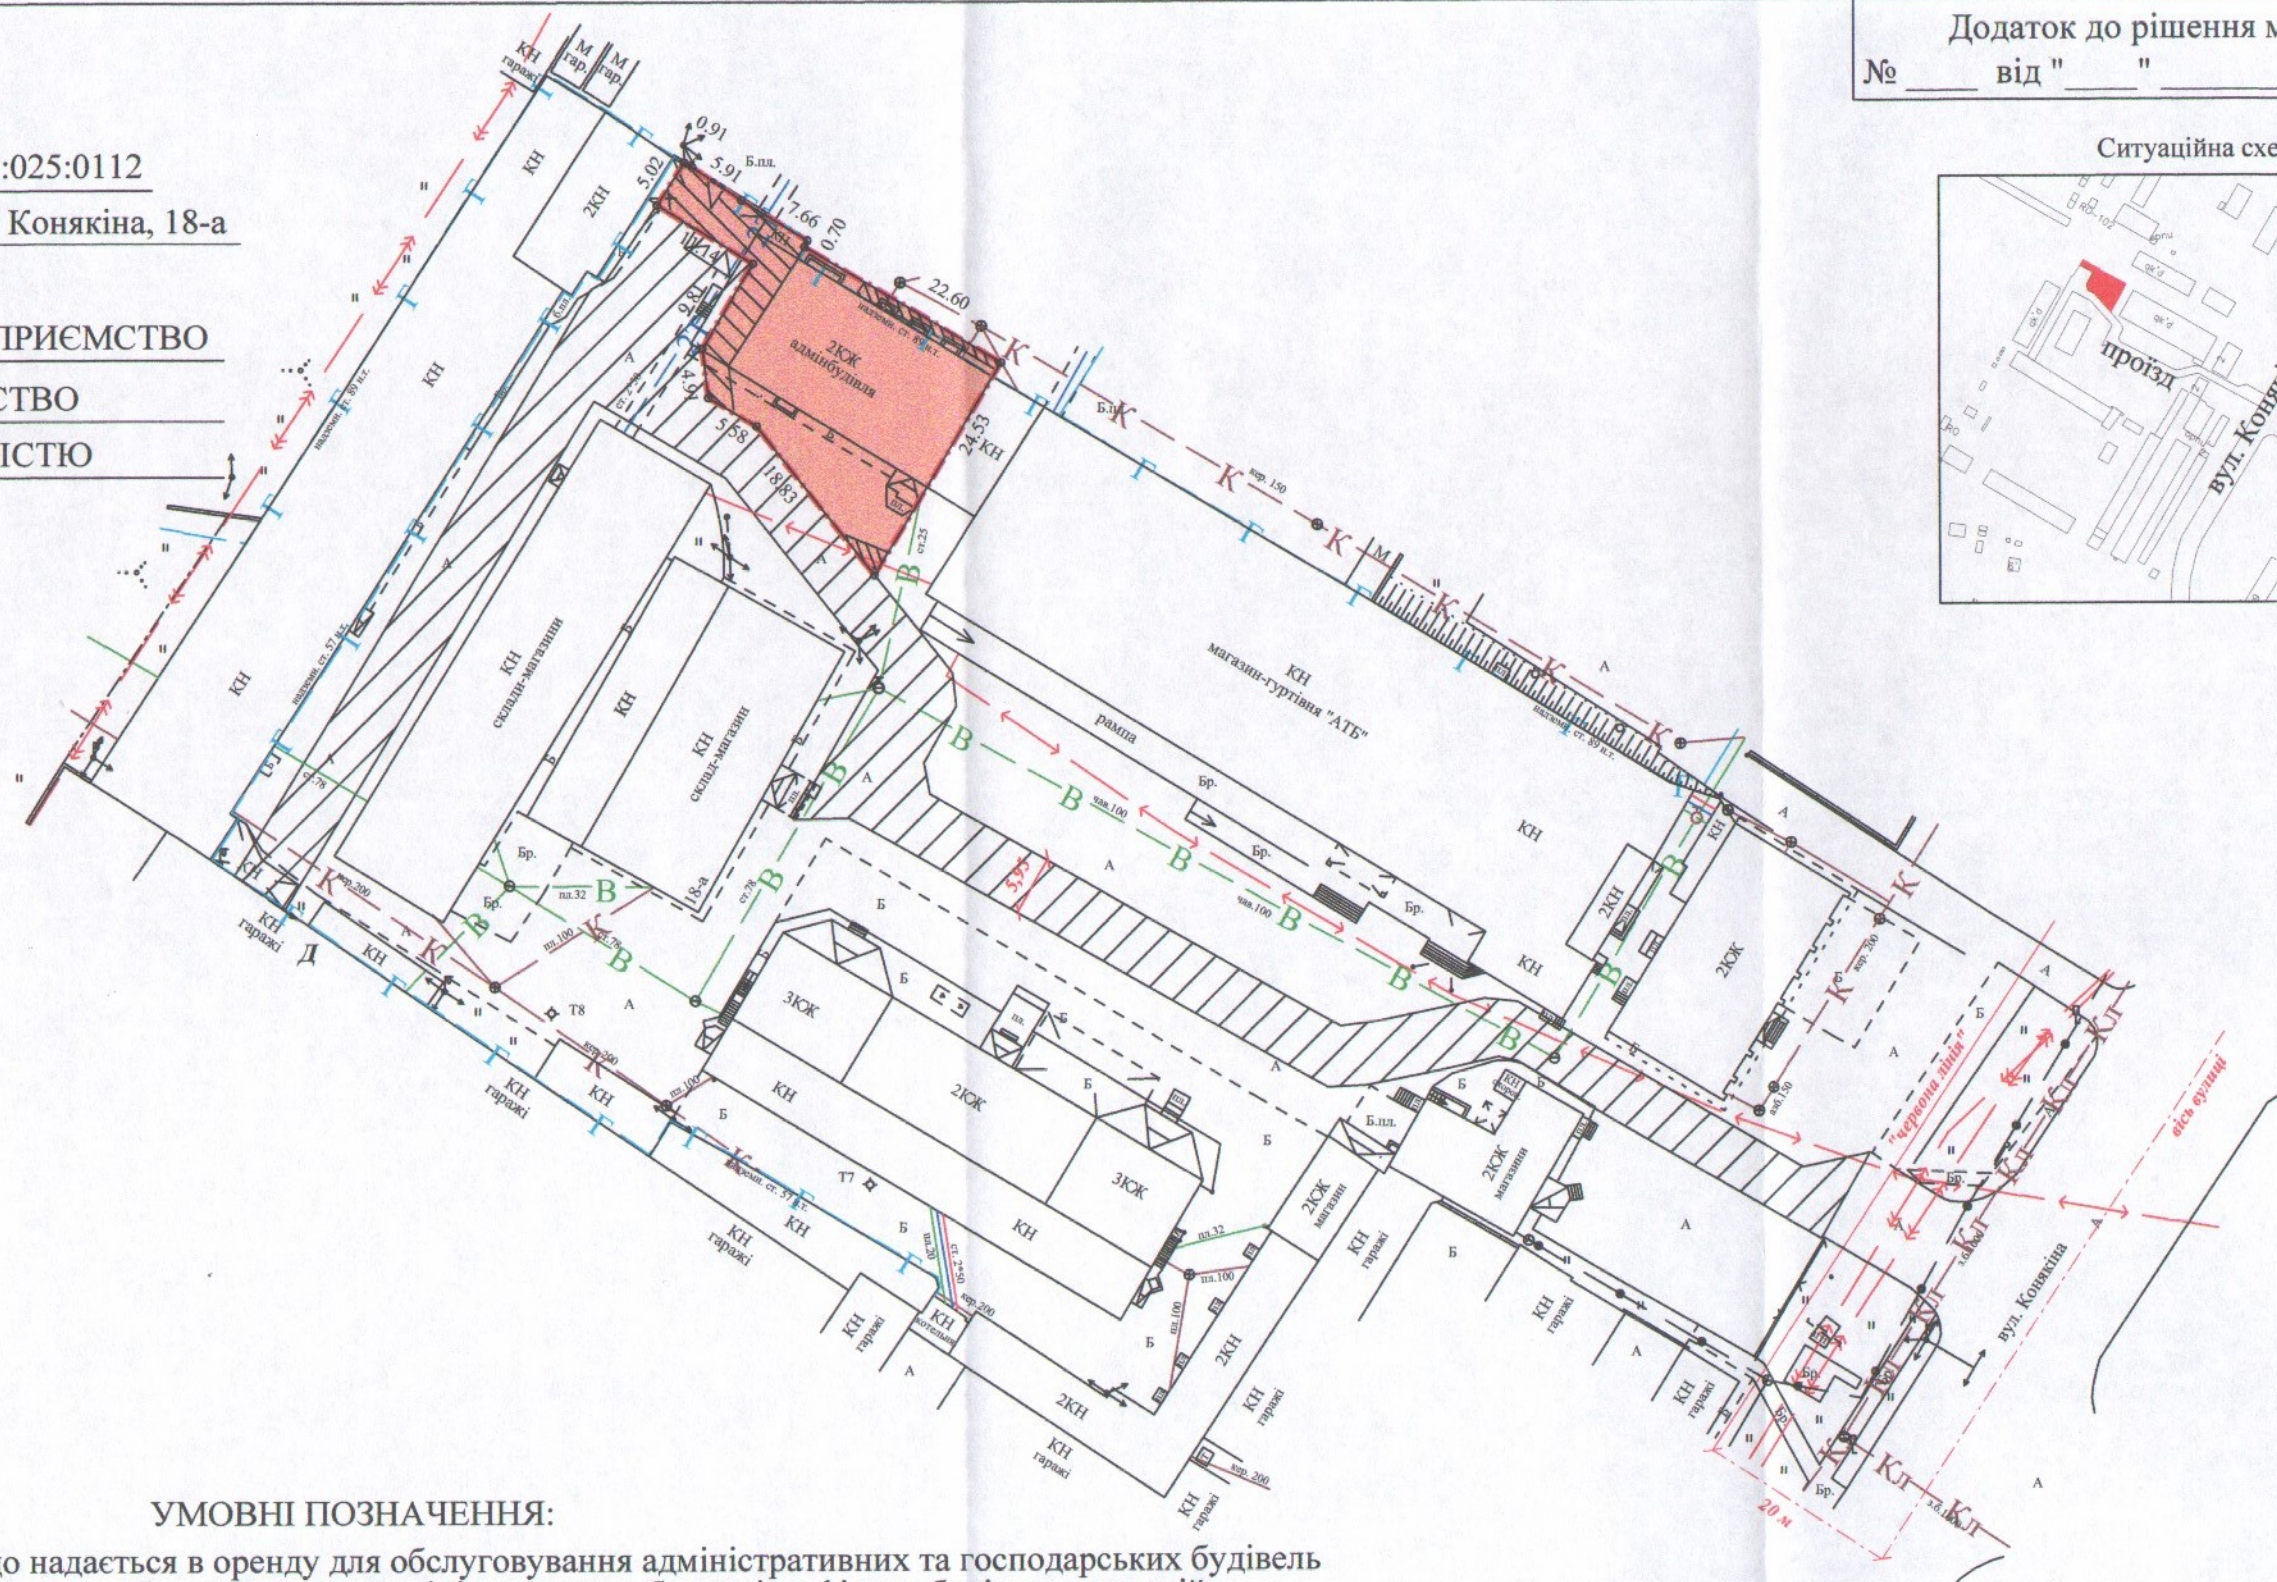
Додаток до рішення м
№ ____ від "____" ____

Ситуаційна схе

проїзд

вул. Коня

:025:0112

Конякіна, 18-а

ПРИЄМСТВО

СТВО

ІСТЮ

КН гаражі

М гар.

М гар.

0.91

5.02

5.91

Б.пл.

7.66

0.70

22.60

9.81

2КЖ адмінбудівля

5.58

18.83

24.53

КН

КН

2КН

КН

КН

КН склади-магазини

КН

КН склад-магазин

18-а

КН магазин-гуртівня "АТБ"

рампа

5,95

КН

2КН

2КЖ

КН

КН гаражі

КН

Д

Т8

3КЖ

2КЖ

КН

3КЖ

КН

КН

КН

2КЖ магазин

2КЖ магазин

КН гаражі

КН гаражі

Т7

КН гаражі

КН гаражі

КН котельня

2КН

КН гаражі

2КН

КН гаражі

КН гаражі

КН гаражі

"червона лінія"

вісь вулиці

вул. Конякіна

20 м

Б.пл.

Бр.

УМОВНІ ПОЗНАЧЕННЯ:

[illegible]що надається в оренду для обслуговування адміністративних та господарських будівель